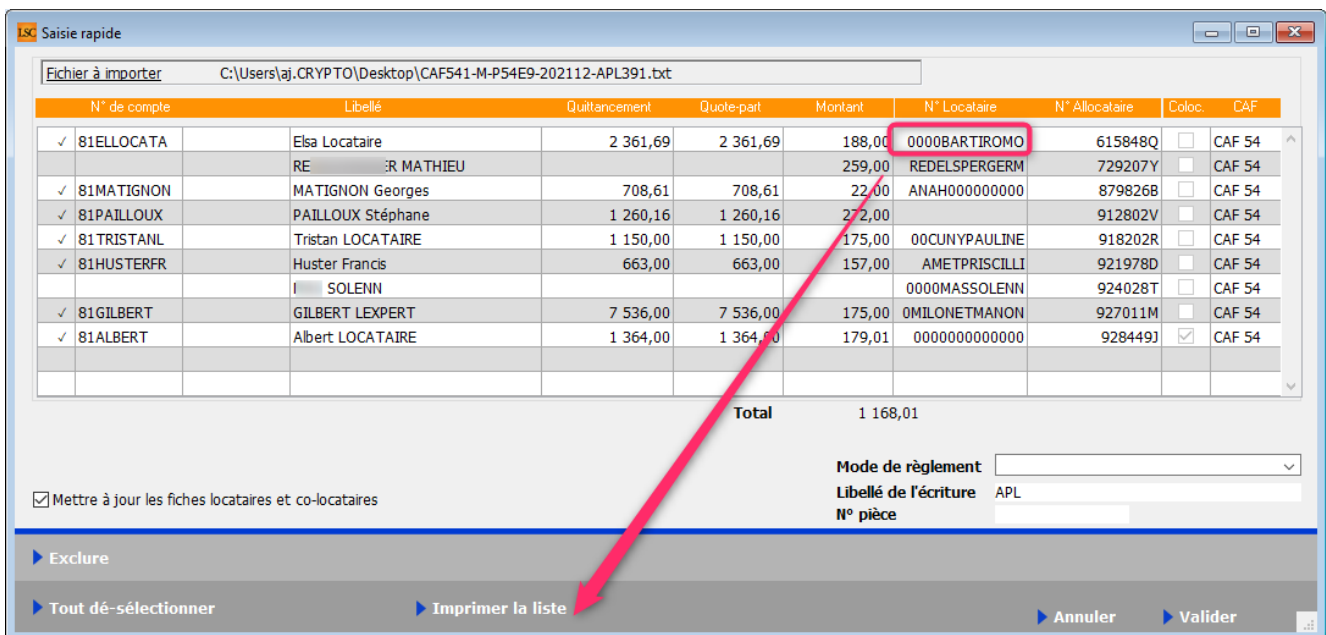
Saisie rapide

Fichier à importer C:\Users\aj.CRYPTO\Desktop\CAF541-M-P54E9-202112-APL391.txt

| | N° de compte | | Libellé | Quittancement | Quote-part | Montant | N° Locataire | N° Allocataire | Coloc. | CAF |
|---|---|---|---|---|---|---|---|---|---|---|
| ✓ | 81ELLOCATA | | Elsa Locataire | 2 361,69 | 2 361,69 | 188,00 | 0000BARTIROMO | 615848Q | | CAF 54 |
| | | | RE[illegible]R MATHIEU | | | 259,00 | REDELSPERGERM | 729207Y | | CAF 54 |
| ✓ | 81MATIGNON | | MATIGNON Georges | 708,61 | 708,61 | 22,00 | ANAH000000000 | 879826B | | CAF 54 |
| ✓ | 81PAILLOUX | | PAILLOUX Stéphane | 1 260,16 | 1 260,16 | 272,00 | | 912802V | | CAF 54 |
| ✓ | 81TRISTANL | | Tristan LOCATAIRE | 1 150,00 | 1 150,00 | 175,00 | 00CUNYPAULINE | 918202R | | CAF 54 |
| ✓ | 81HUSTERFR | | Huster Francis | 663,00 | 663,00 | 157,00 | AMETPRISCILLI | 921978D | | CAF 54 |
| | | | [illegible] SOLENN | | | | 0000MASSOLENN | 924028T | | CAF 54 |
| ✓ | 81GILBERT | | GILBERT LEXPERT | 7 536,00 | 7 536,00 | 175,00 | 0MILONETMANON | 927011M | | CAF 54 |
| ✓ | 81ALBERT | | Albert LOCATAIRE | 1 364,00 | 1 364,00 | 179,01 | 0000000000000 | 928449J | ✓ | CAF 54 |

Total 1 168,01

Mode de règlement
Libellé de l'écriture APL
N° pièce

☑ Mettre à jour les fiches locataires et co-locataires

Exclure

Tout dé-sélectionner
Imprimer la liste
Annuler
Valider